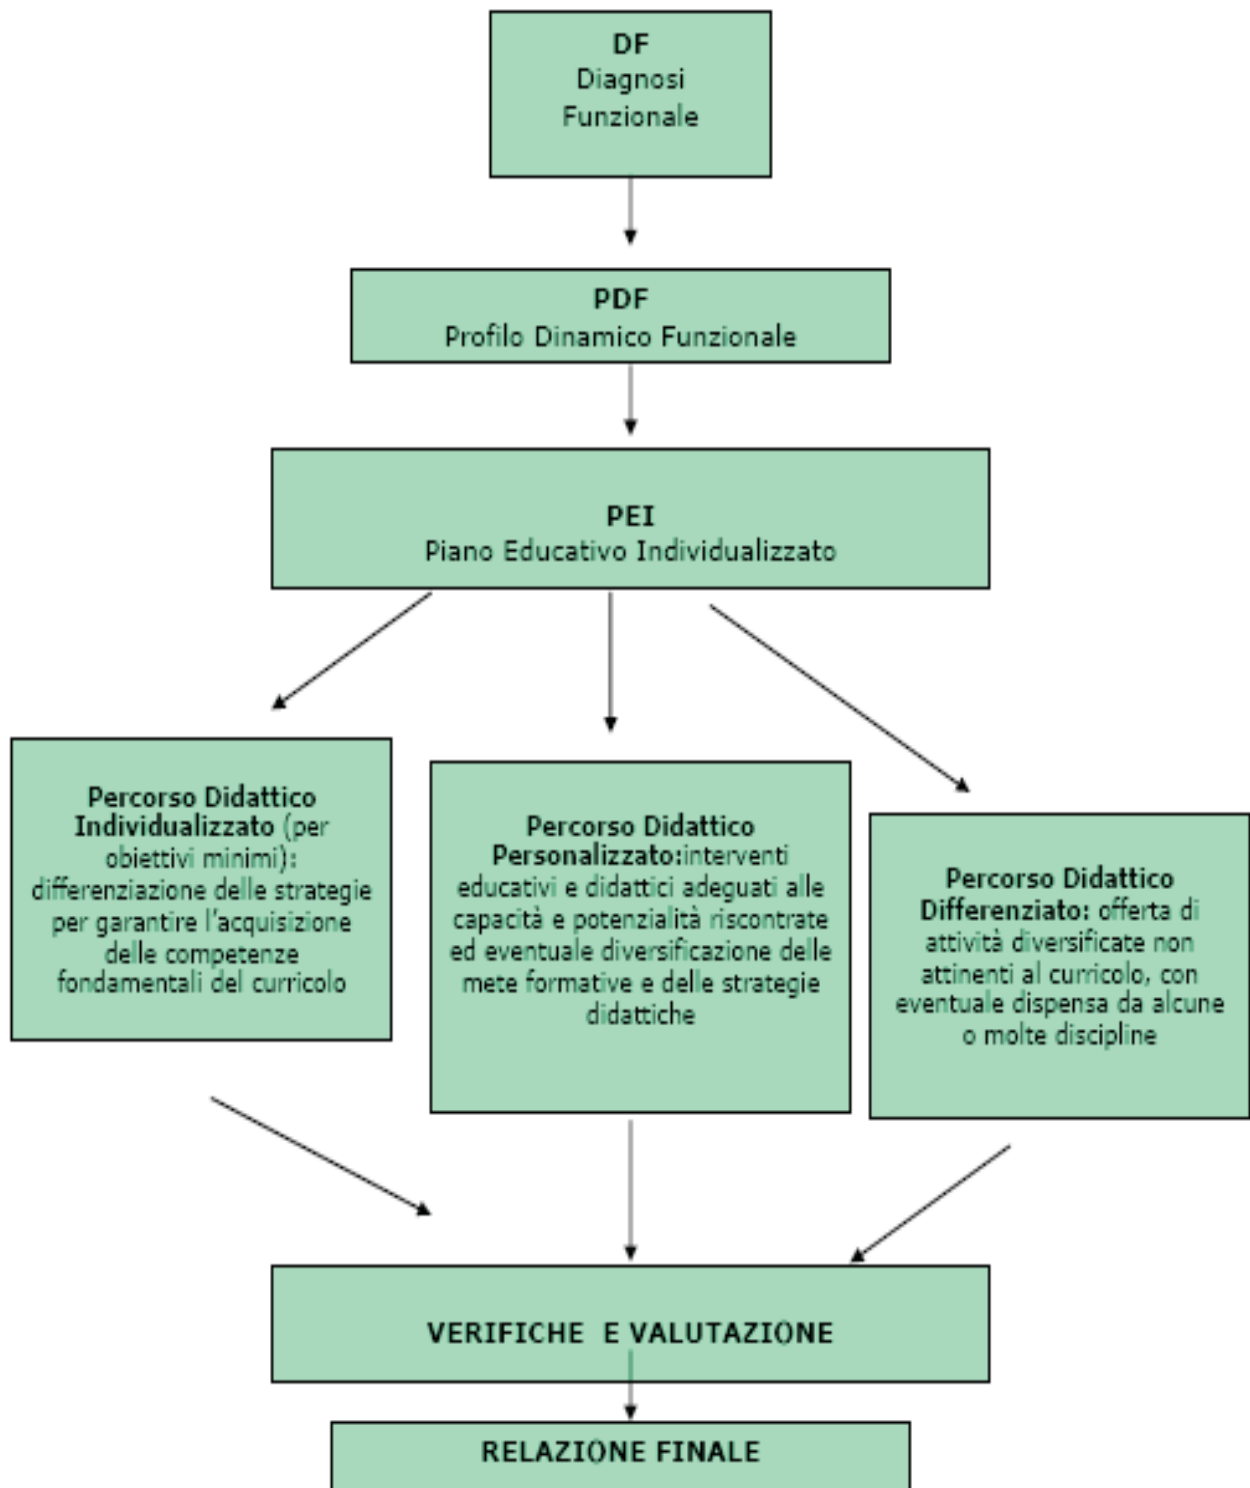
DF
Diagnosi
Funzionale

PDF
Profilo Dinamico Funzionale

PEI
Piano Educativo Individualizzato

Percorso Didattico Individualizzato (per obiettivi minimi): differenziazione delle strategie per garantire l'acquisizione delle competenze fondamentali del curricolo

Percorso Didattico Personalizzato:interventi educativi e didattici adeguati alle capacità e potenzialità riscontrate ed eventuale diversificazione delle mete formative e delle strategie didattiche

Percorso Didattico Differenziato: offerta di attività diversificate non attinenti al curricolo, con eventuale dispensa da alcune o molte discipline

VERIFICHE E VALUTAZIONE

RELAZIONE FINALE